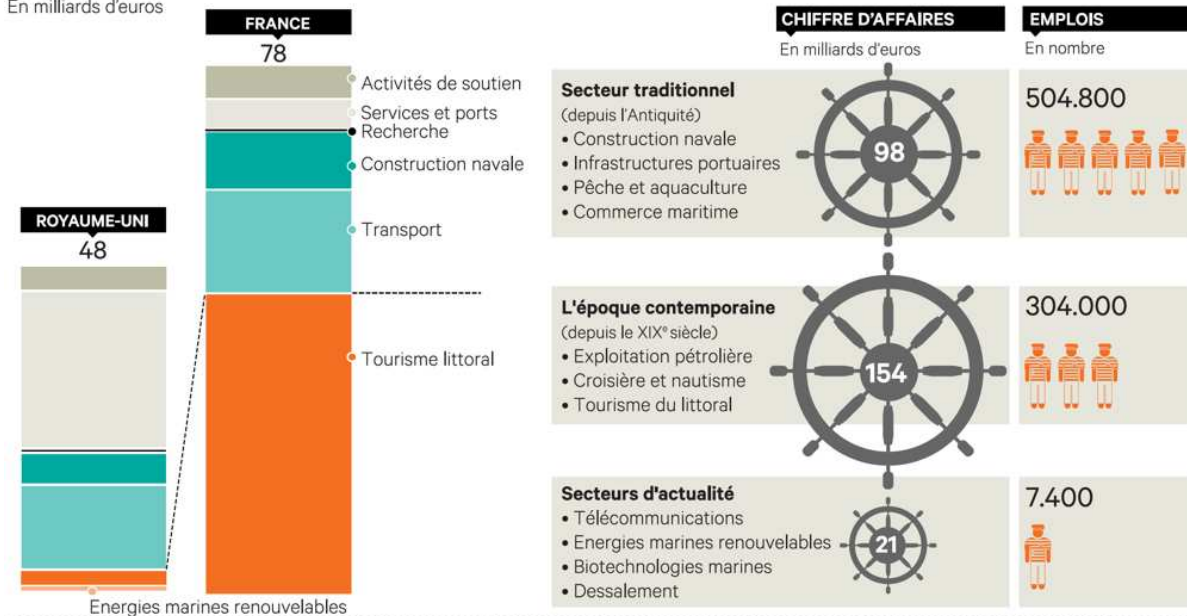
En milliards d'euros

FRANCE
78

Activités de soutien
Services et ports
Recherche
Construction navale
Transport
Tourisme littoral

ROYAUME-UNI
48

Energies marines renouvelables

CHIFFRE D'AFFAIRES
En milliards d'euros

EMPLOIS
En nombre

Secteur traditionnel
(depuis l'Antiquité)
• Construction navale
• Infrastructures portuaires
• Pêche et aquaculture
• Commerce maritime

98

504.800

L'époque contemporaine
(depuis le XIXᵉ siècle)
• Exploitation pétrolière
• Croisière et nautisme
• Tourisme du littoral

154

304.000

Secteurs d'actualité
• Télécommunications
• Energies marines renouvelables
• Biotechnologies marines
• Dessalement

21

7.400